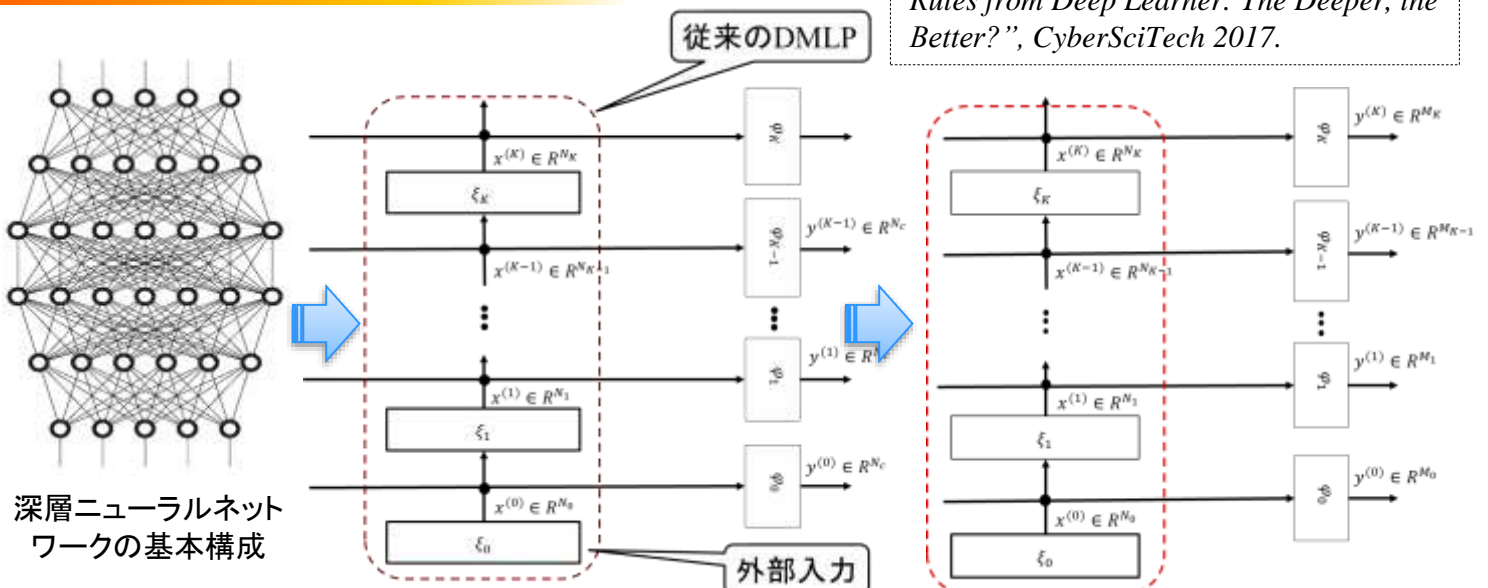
Rules from Deep Learner: The Deeper, the Better?", CyberSciTech 2017.

従来のDMLP

深層ニューラルネットワークの基本構成

$x^{(K)} \in R^{N_K}$
$\xi_K$
$\varphi_K$
$x^{(K-1)} \in R^{N_{K-1}}$
$\varphi_{K-1}$
$y^{(K-1)} \in R^{N_c}$
$x^{(1)} \in R^{N_1}$
$\xi_1$
$\varphi_1$
$y^{(1)} \in R^{N_c}$
$x^{(0)} \in R^{N_0}$
$\xi_0$
$\varphi_0$
$y^{(0)} \in R^{N_c}$

外部入力

$y^{(K)} \in R^{M_K}$
$x^{(K)} \in R^{N_K}$
$\xi_K$
$\varphi_K$
$y^{(K-1)} \in R^{M_{K-1}}$
$x^{(K-1)} \in R^{N_{K-1}}$
$\varphi_{K-1}$
$y^{(1)} \in R^{M_1}$
$x^{(1)} \in R^{N_1}$
$\xi_1$
$\varphi_1$
$y^{(0)} \in R^{M_0}$
$x^{(0)} \in R^{N_0}$
$\xi_0$
$\varphi_0$